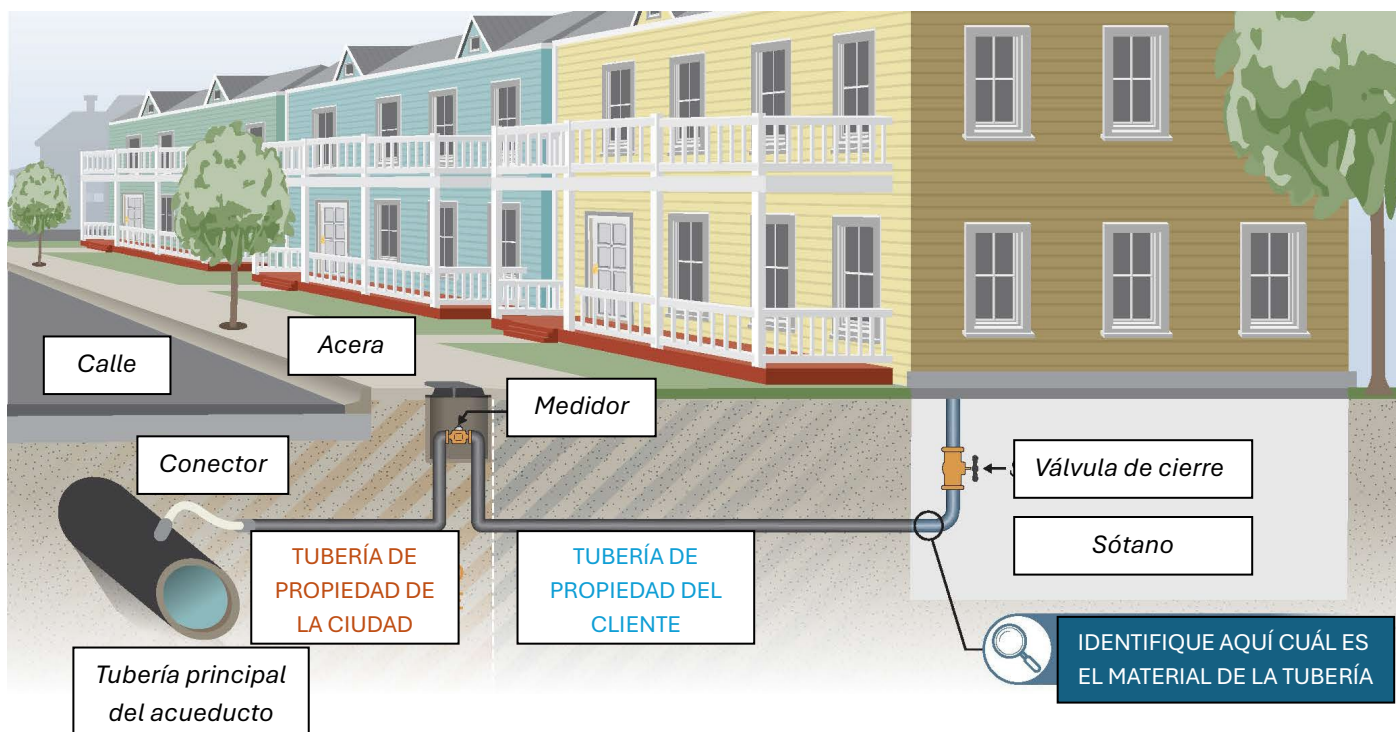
Calle

Acera

Medidor

Conector

Válvula de cierre

Sótano

TUBERÍA DE PROPIEDAD DE LA CIUDAD

TUBERÍA DE PROPIEDAD DEL CLIENTE

IDENTIFIQUE AQUÍ CUÁL ES EL MATERIAL DE LA TUBERÍA

Tubería principal del acueducto